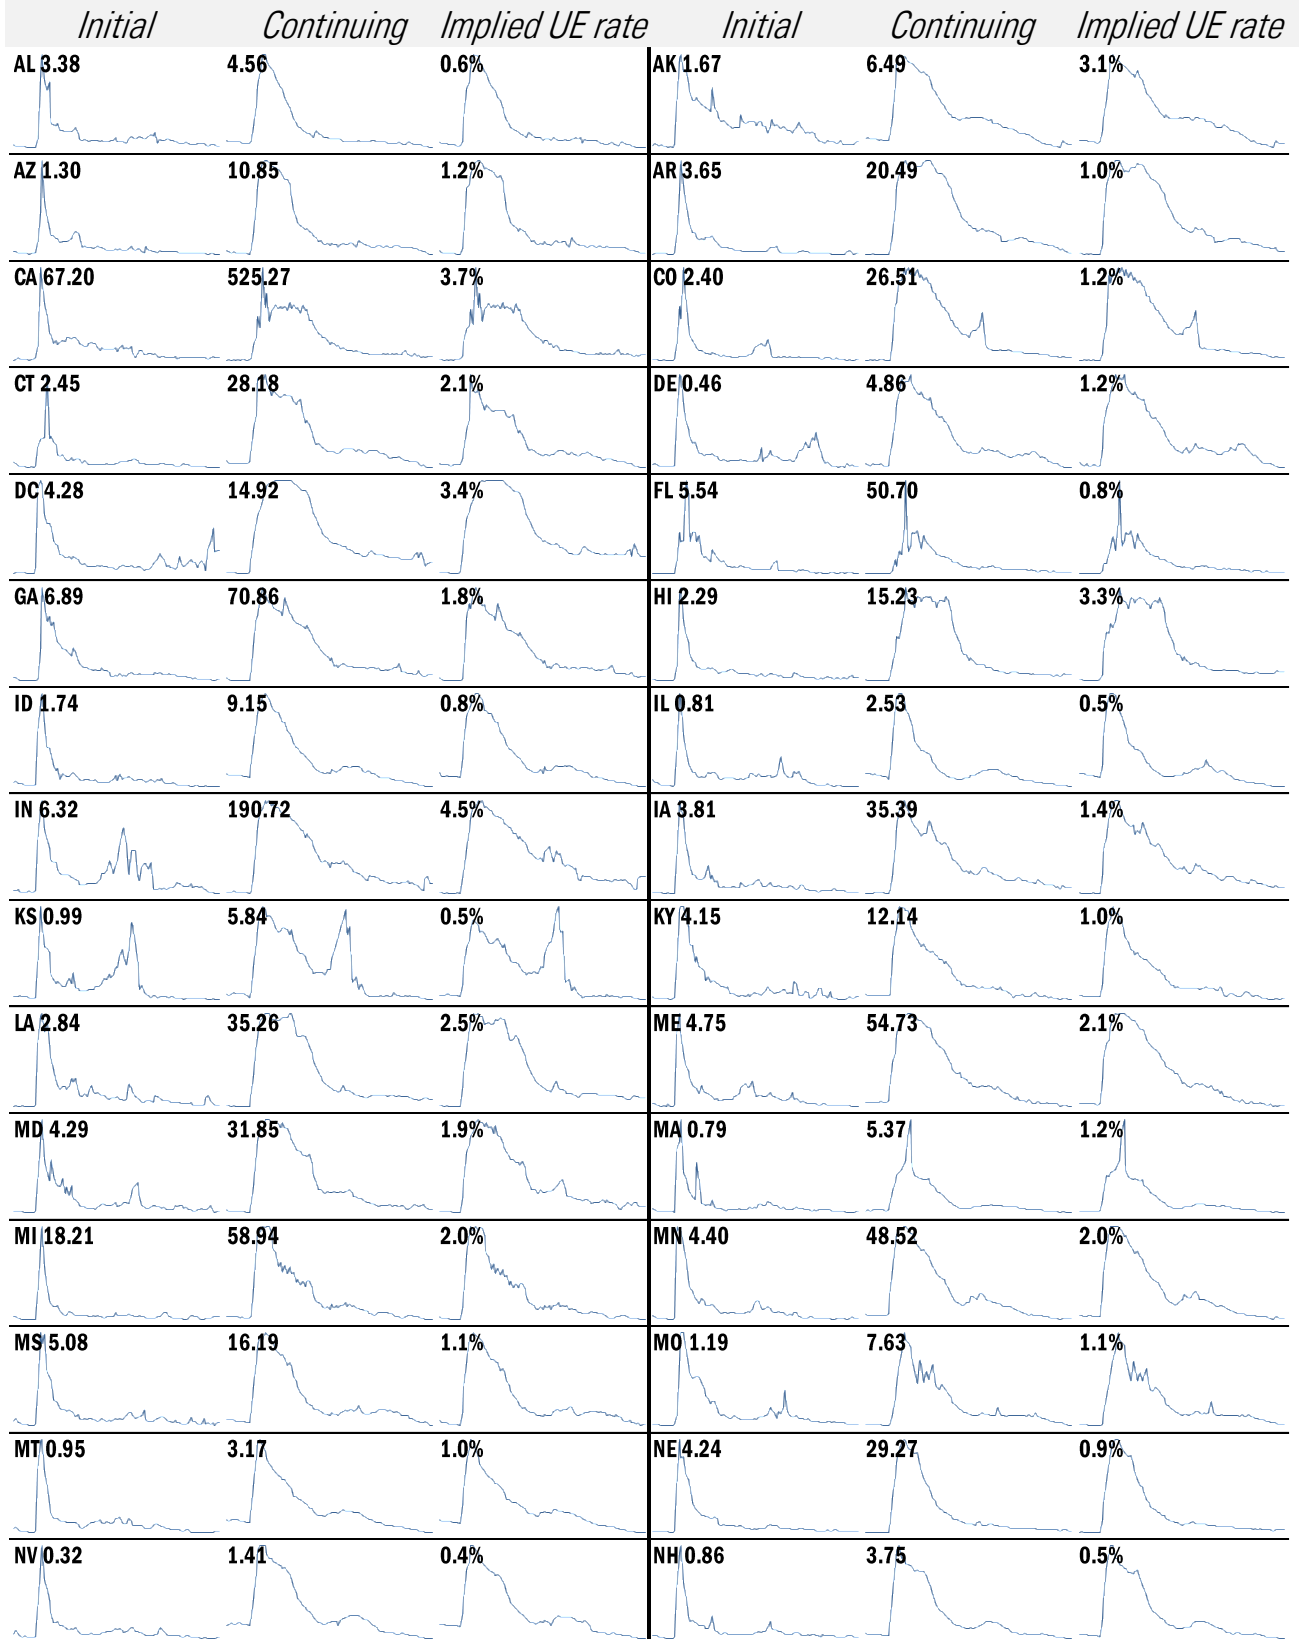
| Initial | Continuing | Implied UE rate | Initial | Continuing | Implied UE rate |
|---|---|---|---|---|---|
| AL 3.38 | 4.56 | 0.6% | AK 1.67 | 6.49 | 3.1% |
| AZ 1.30 | 10.85 | 1.2% | AR 3.65 | 20.49 | 1.0% |
| CA 67.20 | 525.27 | 3.7% | CO 2.40 | 26.51 | 1.2% |
| CT 2.45 | 28.18 | 2.1% | DE 0.46 | 4.86 | 1.2% |
| DC 4.28 | 14.92 | 3.4% | FL 5.54 | 50.70 | 0.8% |
| GA 6.89 | 70.86 | 1.8% | HI 2.29 | 15.23 | 3.3% |
| ID 1.74 | 9.15 | 0.8% | IL 0.81 | 2.53 | 0.5% |
| IN 6.32 | 190.72 | 4.5% | IA 3.81 | 35.39 | 1.4% |
| KS 0.99 | 5.84 | 0.5% | KY 4.15 | 12.14 | 1.0% |
| LA 2.84 | 35.26 | 2.5% | ME 4.75 | 54.73 | 2.1% |
| MD 4.29 | 31.85 | 1.9% | MA 0.79 | 5.37 | 1.2% |
| MI 18.21 | 58.94 | 2.0% | MN 4.40 | 48.52 | 2.0% |
| MS 5.08 | 16.19 | 1.1% | MO 1.19 | 7.63 | 1.1% |
| MT 0.95 | 3.17 | 1.0% | NE 4.24 | 29.27 | 0.9% |
| NV 0.32 | 1.41 | 0.4% | NH 0.86 | 3.75 | 0.5% |